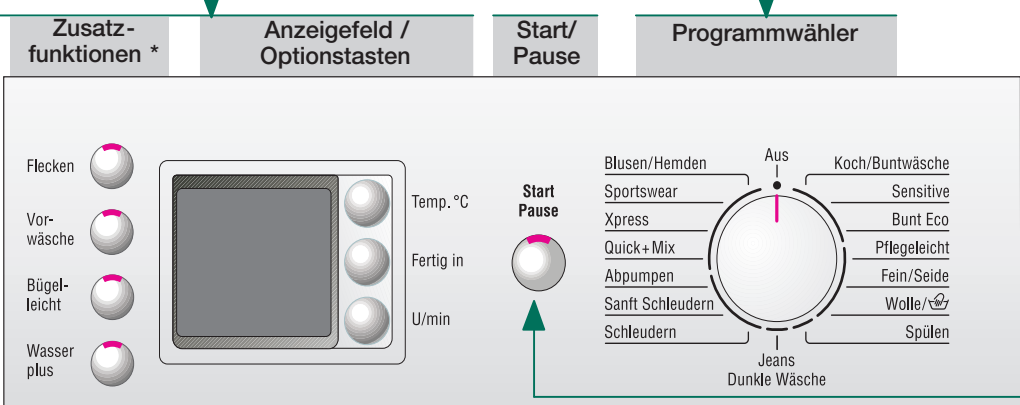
Zusatzfunktionen *

Anzeigefeld / Optionstasten

Start/ Pause

Programmwähler

Flecken

Vorwäsche

Bügelleicht

Wasser plus

Temp. °C

Fertig in

U/min

Start Pause

Aus

Blusen/Hemden
Sportswear
Xpress
Quick+Mix
Abpumpen
Sanft Schleudern
Schleudern

Koch/Buntwäsche
Sensitive
Bunt Eco
Pflegeleicht
Fein/Seide
Wolle/
Spülen

Jeans
Dunkle Wäsche